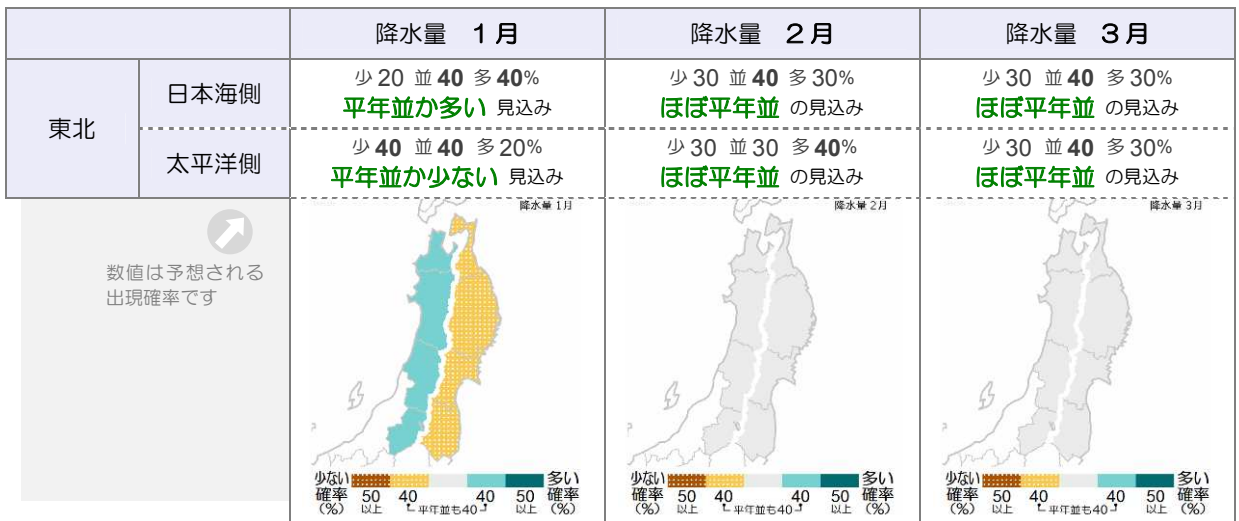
| | | 降水量　１月 | 降水量　２月 | 降水量　３月 |
|---|---|---|---|---|
| 東北 | 日本海側 | 少 20　並 40　多 40% 平年並か多い 見込み | 少 30　並 40　多 30% ほぼ平年並 の見込み | 少 30　並 40　多 30% ほぼ平年並 の見込み |
| | 太平洋側 | 少 40　並 40　多 20% 平年並か少ない 見込み | 少 30　並 30　多 40% ほぼ平年並 の見込み | 少 30　並 40　多 30% ほぼ平年並 の見込み |

数値は予想される出現確率です

降水量 1月

少ない 確率 (%) 50 以上 40 平年並も40 40 50 以上 多い 確率 (%)

降水量 2月

少ない 確率 (%) 50 以上 40 平年並も40 40 50 以上 多い 確率 (%)

降水量 3月

少ない 確率 (%) 50 以上 40 平年並も40 40 50 以上 多い 確率 (%)